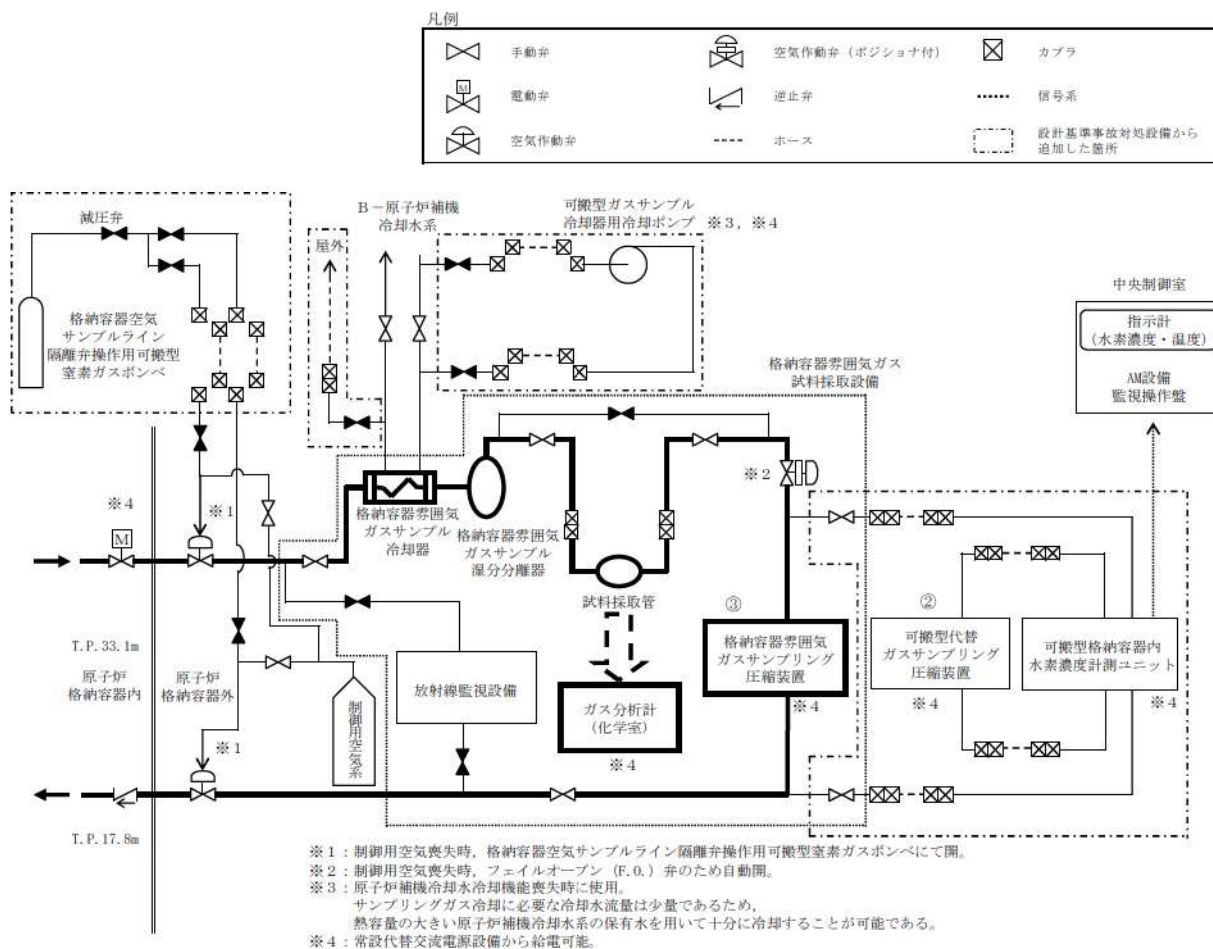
凡例

| | | |
|---|---|---|
| 手動弁 | 空気作動弁（ポジショナ付） | カプラ |
| 電動弁 | 逆止弁 | 信号系 |
| 空気作動弁 | ホース | 設計基準事故対処設備から追加した箇所 |

M

減圧弁

格納容器空気サンプルライン隔離弁操作用可搬型窒素ガスボンベ

屋外

B－原子炉補機冷却水系

可搬型ガスサンプル冷却器用冷却ポンプ ※3，※4

中央制御室

指示計（水素濃度・温度）

AM設備監視操作盤

格納容器雰囲気ガス試料採取設備

※2

※4

※1

M

格納容器雰囲気ガスサンプル冷却器

格納容器雰囲気ガスサンプル湿分分離器

試料採取管

③

格納容器雰囲気ガスサンプリング圧縮装置

※4

②

可搬型代替ガスサンプリング圧縮装置

※4

可搬型格納容器内水素濃度計測ユニット

※4

T.P. 33.1m

原子炉格納容器内

原子炉格納容器外

制御用空気系

放射線監視設備

ガス分析計（化学室）

※4

※1

T.P. 17.8m

※1：制御用空気喪失時，格納容器空気サンプルライン隔離弁操作用可搬型窒素ガスボンベにて開。
※2：制御用空気喪失時，フェイルオープン（F.O.）弁のため自動開。
※3：原子炉補機冷却水冷却機能喪失時に使用。
サンプリングガス冷却に必要な冷却水流量は少量であるため，
熱容量の大きい原子炉補機冷却水系の保有水を用いて十分に冷却することが可能である。
※4：常設代替交流電源設備から給電可能。